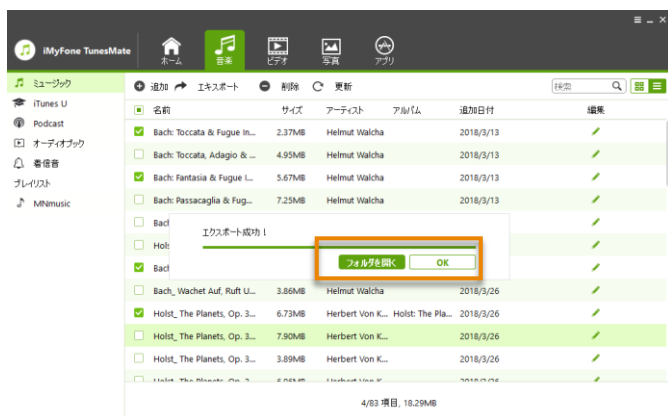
iMyFone TunesMate

ホーム 音楽 ビデオ 写真 アプリ

ミュージック
iTunes U
Podcast
オーディオブック
着信音
プレイリスト
MNmusic

追加 エキスポート 削除 更新

検索

| | 名前 | サイズ | アーティスト | アルバム | 追加日付 | 編集 |
|---|---|---|---|---|---|---|
| ☑ | Bach: Toccata & Fugue In... | 2.37MB | Helmut Walcha | | 2018/3/13 | |
| ☐ | Bach: Toccata, Adagio & ... | 4.95MB | Helmut Walcha | | 2018/3/13 | |
| ☑ | Bach: Fantasia & Fugue I... | 5.67MB | Helmut Walcha | | 2018/3/13 | |
| ☐ | Bach: Passacaglia & Fug... | 7.25MB | Helmut Walcha | | 2018/3/13 | |
| ☐ | Bach | | | | | |
| ☐ | Hols | | | | | |
| ☑ | Bach | | | | | |
| ☐ | Bach_ Wachet Auf, Ruft U... | 3.86MB | Helmut Walcha | | 2018/3/26 | |
| ☑ | Holst_ The Planets, Op. 3... | 6.73MB | Herbert Von K... | Holst: The Pla... | 2018/3/26 | |
| ☐ | Holst_ The Planets, Op. 3... | 7.90MB | Herbert Von K... | | 2018/3/26 | |
| ☐ | Holst_ The Planets, Op. 3... | 3.89MB | Herbert Von K... | | 2018/3/26 | |
| ☐ | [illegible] | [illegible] | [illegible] | | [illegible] | |

エクスポート成功！

フォルダを開く OK

4/83 項目, 18.29MB